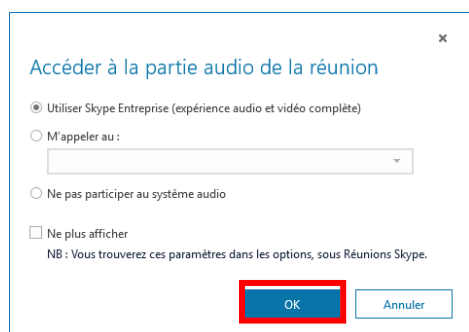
×

Accéder à la partie audio de la réunion

Utiliser Skype Entreprise (expérience audio et vidéo complète)

M'appeler au :

Ne pas participer au système audio

Ne plus afficher

NB : Vous trouverez ces paramètres dans les options, sous Réunions Skype.

OK

Annuler